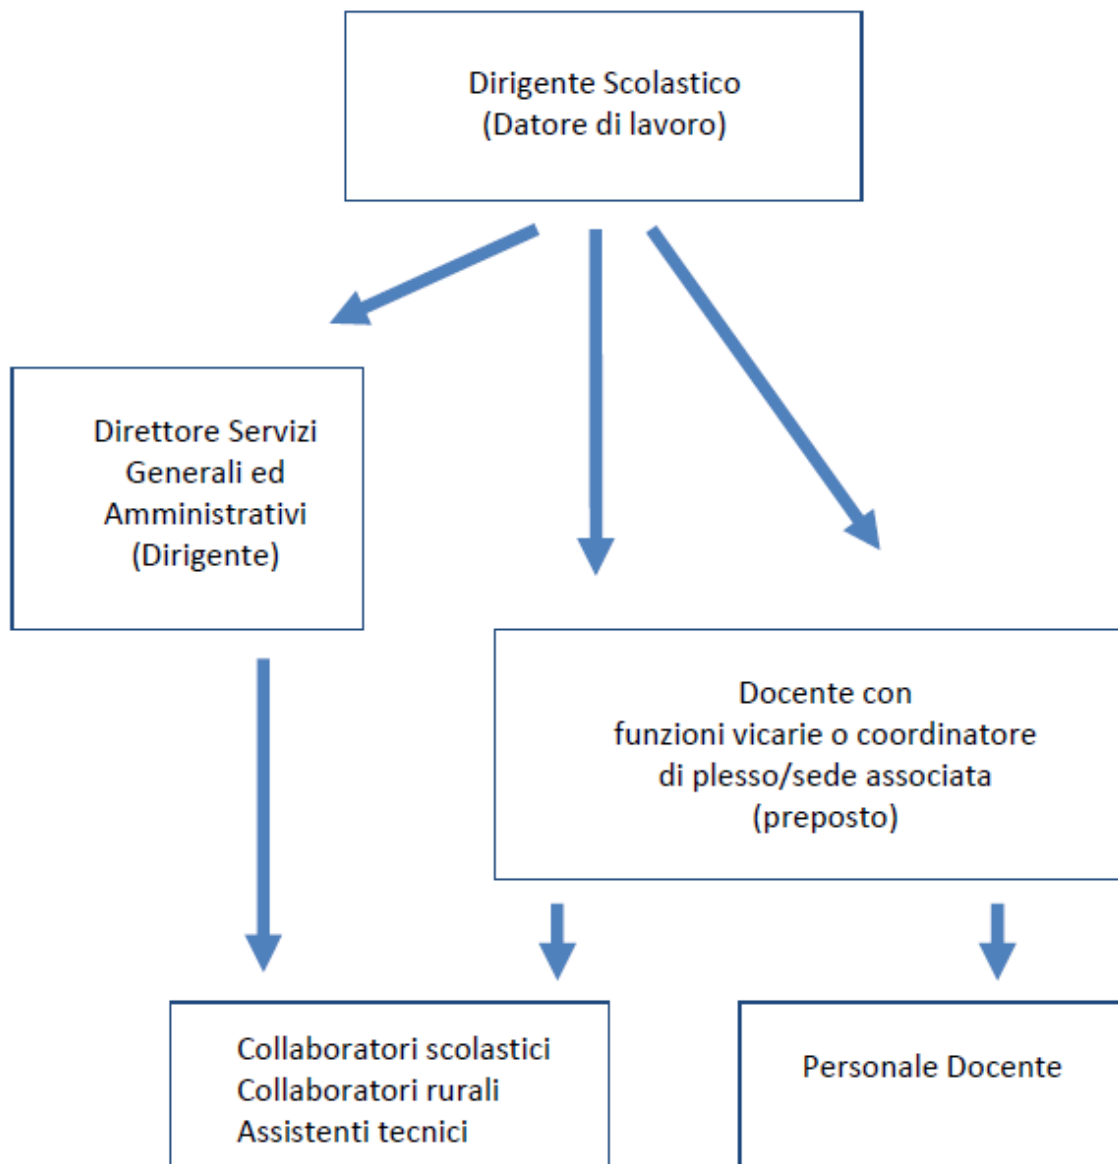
Dirigente Scolastico
(Datore di lavoro)

Direttore Servizi Generali ed Amministrativi (Dirigente)

Docente con funzioni vicarie o coordinatore di plesso/sede associata (preposto)

Collaboratori scolastici
Collaboratori rurali
Assistenti tecnici

Personale Docente